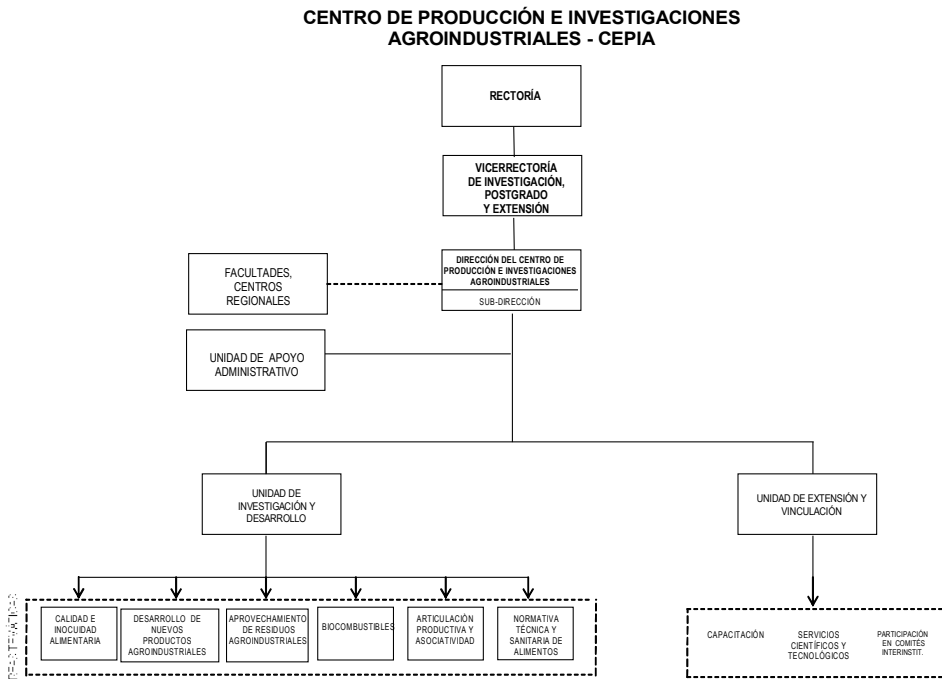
CENTRO DE PRODUCCIÓN E INVESTIGACIONES AGROINDUSTRIALES - CEPIA

RECTORÍA

VICERRECTORÍA DE INVESTIGACIÓN, POSTGRADO Y EXTENSIÓN

DIRECCIÓN DEL CENTRO DE PRODUCCIÓN E INVESTIGACIONES AGROINDUSTRIALES

SUB-DIRECCIÓN

FACULTADES, CENTROS REGIONALES

UNIDAD DE APOYO ADMINISTRATIVO

UNIDAD DE INVESTIGACIÓN Y DESARROLLO

UNIDAD DE EXTENSIÓN Y VINCULACIÓN

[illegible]

CALIDAD E INOCUIDAD ALIMENTARIA

DESARROLLO DE NUEVOS PRODUCTOS AGROINDUSTRIALES

APROVECHAMIENTO DE RESIDUOS AGROINDUSTRIALES

BIOCOMBUSTIBLES

ARTICULACIÓN PRODUCTIVA Y ASOCIATIVIDAD

NORMATIVA TÉCNICA Y SANITARIA DE ALIMENTOS

CAPACITACIÓN

SERVICIOS CIENTÍFICOS Y TECNOLÓGICOS

PARTICIPACIÓN EN COMITÉS INTERINSTIT.